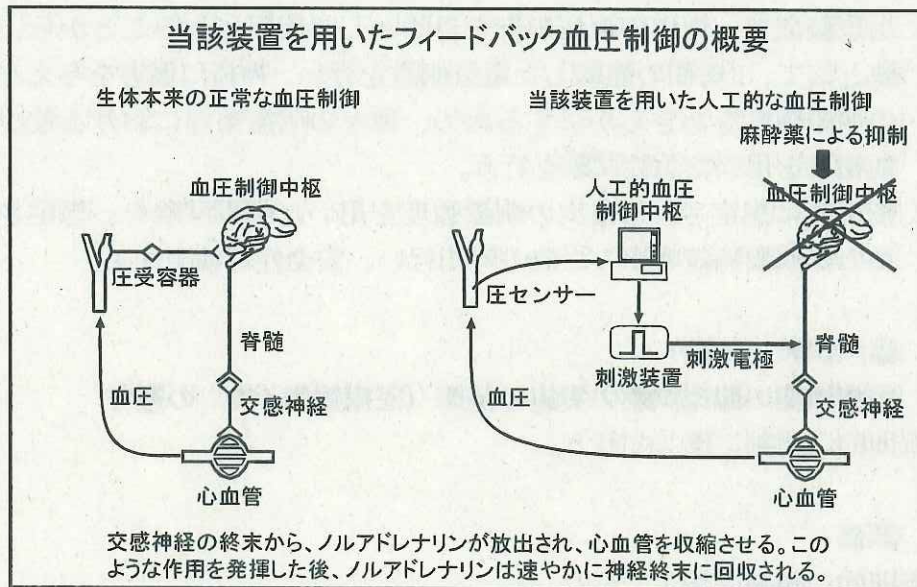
当該装置を用いたフィードバック血圧制御の概要

生体本来の正常な血圧制御

血圧制御中枢

圧受容器

脊髄

血圧

交感神経

心血管

当該装置を用いた人工的な血圧制御

麻酔薬による抑制

人工的血圧制御中枢

血圧制御中枢

圧センサー

刺激電極

脊髄

刺激装置

血圧

交感神経

心血管

交感神経の終末から、ノルアドレナリンが放出され、心血管を収縮させる。このような作用を発揮した後、ノルアドレナリンは速やかに神経終末に回収される。